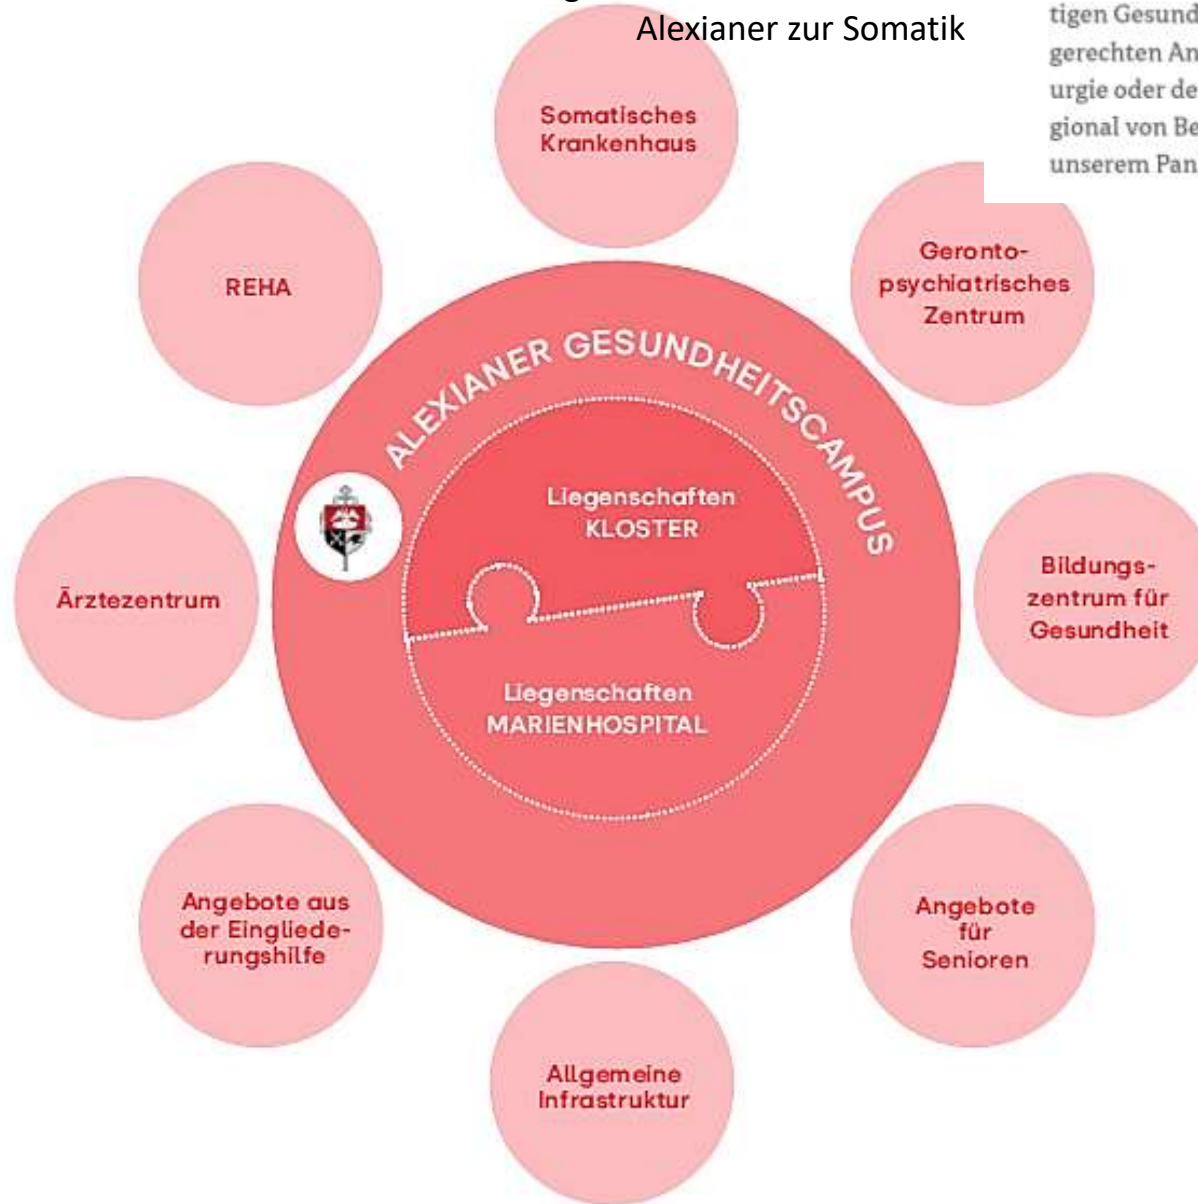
Alexianer zur Somatik

tigen Gesund
gerechten An
urgie oder de
gional von Be
unserem Pan

Somatisches Krankenhaus

REHA

Geronto-psychiatrisches Zentrum

ALEXIANER GESUNDHEITSCAMPUS

Liegenschaften KLOSTER

Liegenschaften MARIENHOSPITAL

Ärztezentrum

Bildungs-zentrum für Gesundheit

Angebote aus der Eingliederungshilfe

Angebote für Senioren

Allgemeine Infrastruktur